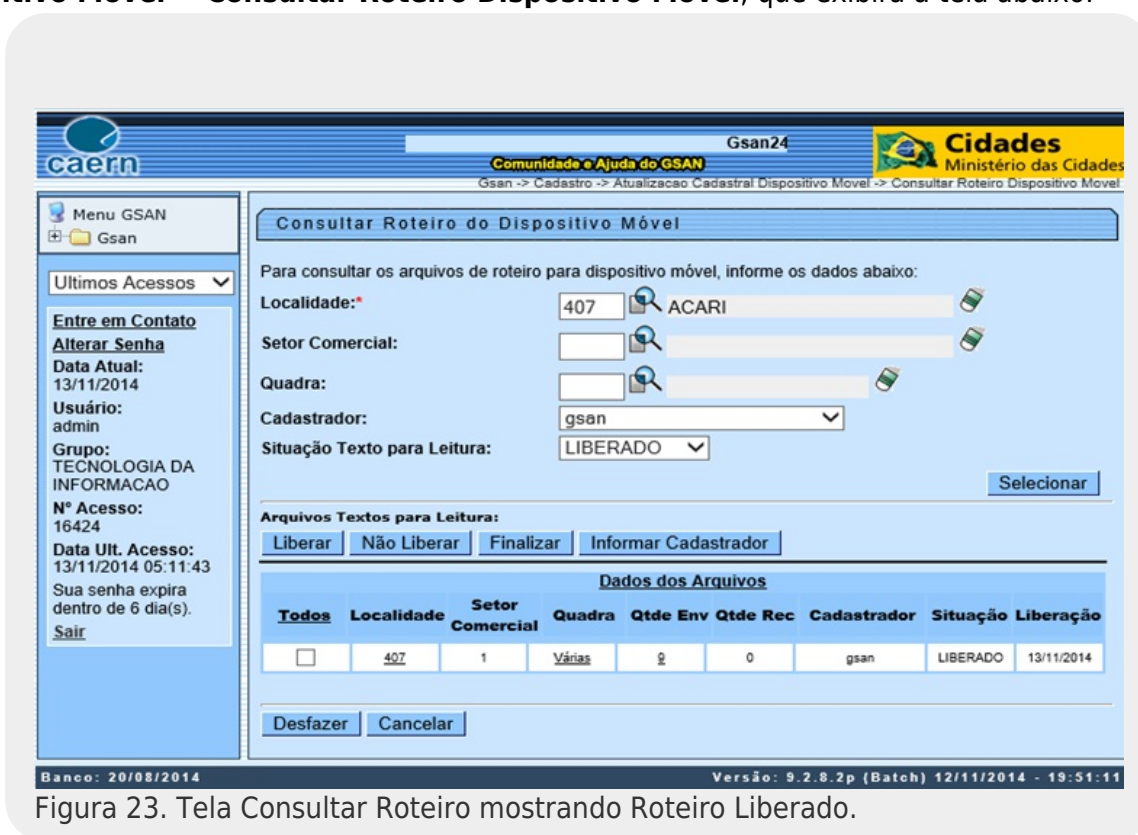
**itivo Móvel → Consultar Roteiro Dispositivo Móvel**, que exibirá a tela abaixo:

caern

Gsan24

Comunidade e Ajuda do GSAN

Cidades
Ministério das Cidades

Gsan -> Cadastro -> Atualizacao Cadastral Dispositivo Movel -> Consultar Roteiro Dispositivo Movel

Menu GSAN
Gsan

Ultimos Acessos

Entre em Contato
Alterar Senha
Data Atual:
13/11/2014
Usuário:
admin
Grupo:
TECNOLOGIA DA INFORMACAO
Nº Acesso:
16424
Data Ult. Acesso:
13/11/2014 05:11:43
Sua senha expira dentro de 6 dia(s).
Sair

Consultar Roteiro do Dispositivo Móvel

Para consultar os arquivos de roteiro para dispositivo móvel, informe os dados abaixo:

Localidade:* 407 ACARI
Setor Comercial:
Quadra:
Cadastrador: gsan
Situação Texto para Leitura: LIBERADO

Selecionar

Arquivos Textos para Leitura:

Liberar | Não Liberar | Finalizar | Informar Cadastrador

Dados dos Arquivos

| Todos | Localidade | Setor Comercial | Quadra | Qtde Env | Qtde Rec | Cadastrador | Situação | Liberação |
|---|---|---|---|---|---|---|---|---|
| ☐ | 407 | 1 | Várias | 9 | 0 | gsan | LIBERADO | 13/11/2014 |

Desfazer | Cancelar

Banco: 20/08/2014

Versão: 9.2.8.2p (Batch) 12/11/2014 - 19:51:11

Figura 23. Tela Consultar Roteiro mostrando Roteiro Liberado.